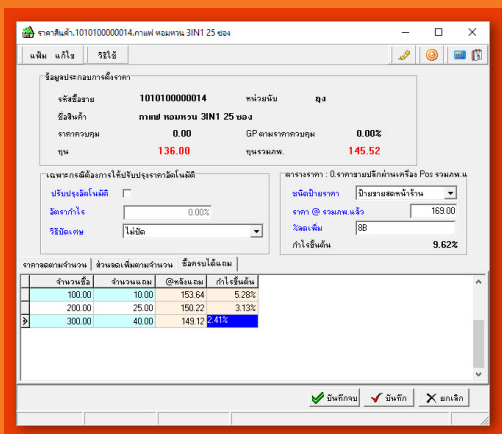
ราคาสินค้า.1010100000014.กาแฟ หอมหวน 3IN1 25 ซอง

แฟ้ม แก้ไข วิธีใช้

ข้อมูลประกอบการตั้งราคา

รหัสซื้อขาย 1010100000014 หน่วยนับ ถุง

ชื่อสินค้า กาแฟ หอมหวน 3IN1 25 ซอง

ราคาควบคุม 0.00 GP ตามราคาควบคุม 0.00%

ทุน 136.00 ทุนรวมภพ. 145.52

เฉพาะกรณีต้องการให้ปรับปรุงราคาอัตโนมัติ

ปรับปรุงอัตโนมัติ

อัตรากำไร 0.00%

วิธีปัดเศษ ไม่ปัด

ตารางราคา : 0.ราคาขายปลีกผ่านเครื่อง Pos รวมภพ.แ

ชนิดป้ายราคา ป้ายขายสดหน้าร้าน

ราคา @ รวมภพ.แล้ว 169.00

%ลดเพิ่ม 8B

กำไรขั้นต้น 9.62%

ราคาตามจำนวน ส่วนลดเพิ่มตามจำนวน ซื้อครบได้แถม

| | จำนวนซื้อ | จำนวนแถม | @หลังแถม | กำไรขั้นต้น |
|---|---|---|---|---|
| | 100.00 | 10.00 | 153.64 | 5.28% |
| | 200.00 | 25.00 | 150.22 | 3.13% |
| » | 300.00 | 40.00 | 149.12 | 2.41% |

บันทึกจบ บันทึก ยกเลิก